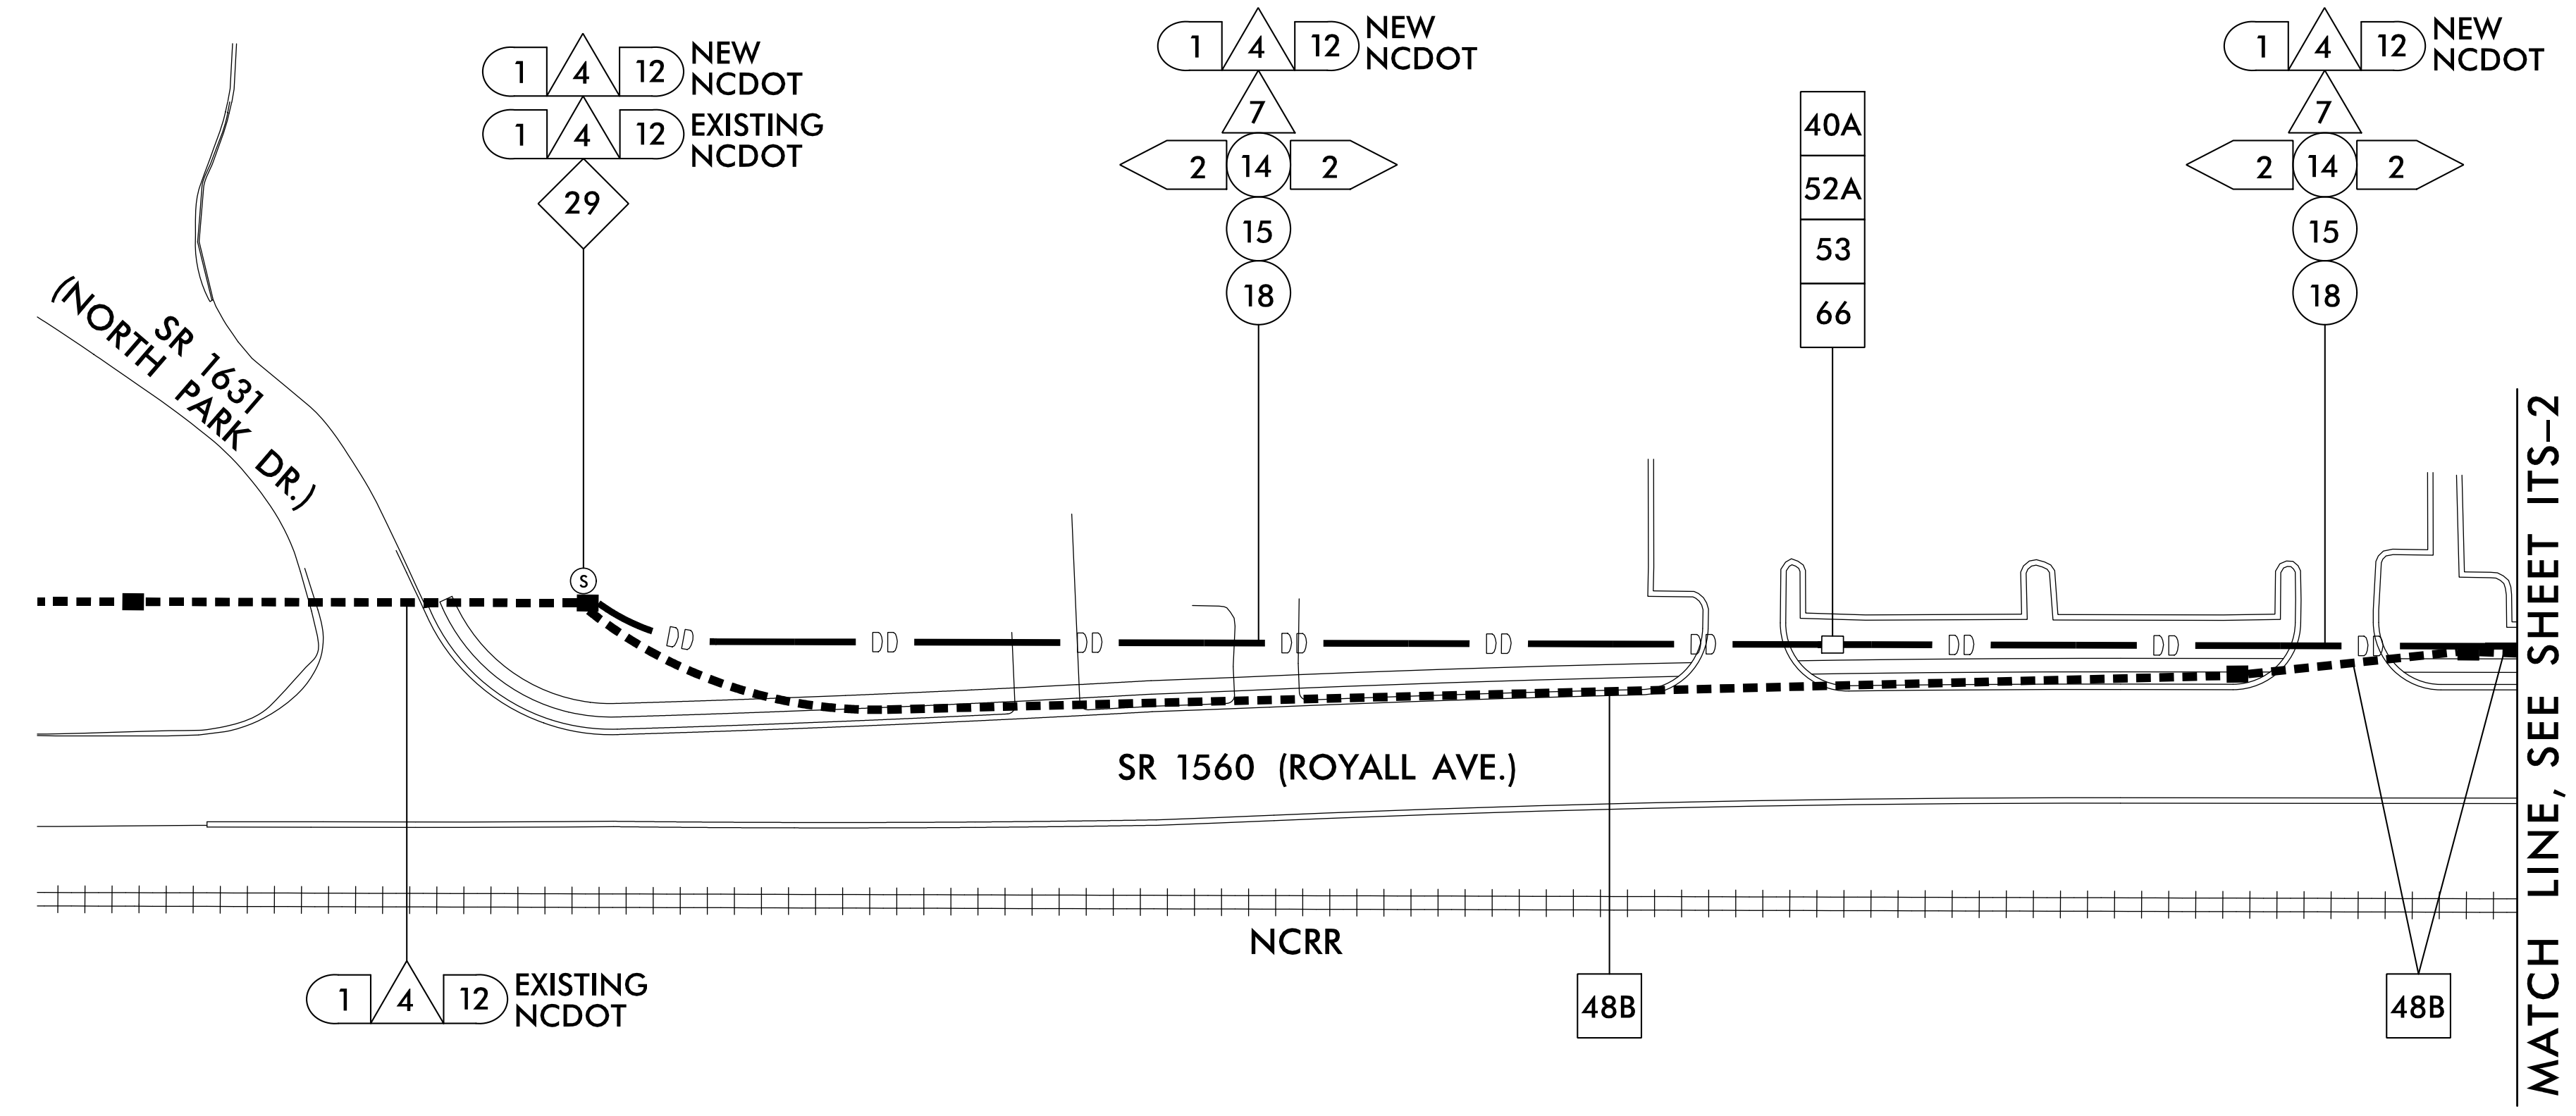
1 4 12 NEW NCDOT
1 4 12 EXISTING NCDOT
29

1 4 12 NEW NCDOT
7
2 14 2
15
18

40A
52A
53
66

1 4 12 NEW NCDOT
7
2 14 2
15
18

SR 1631 (NORTH PARK DR.)

S

DD DD DD DD DD DD DD DD DD

SR 1560 (ROYALL AVE.)

NCRR

1 4 12 EXISTING NCDOT

48B

48B

MATCH LINE, SEE SHEET ITS-2